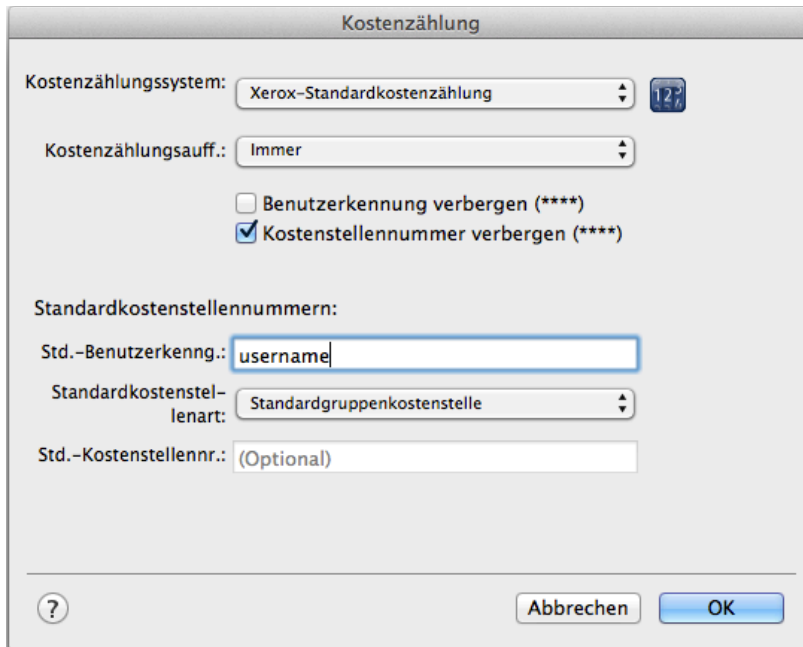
Kostenzählung

Kostenzählungssystem: Xerox-Standardkostenzählung

Kostenzählungsauff.: Immer

Benutzerkennung verbergen (****)
Kostenstellennummer verbergen (****)

Standardkostenstellennummern:

Std.-Benutzerkenng.: username

Standardkostenstellenart: Standardgruppenkostenstelle

Std.-Kostenstellennr.: (Optional)

?

Abbrechen OK